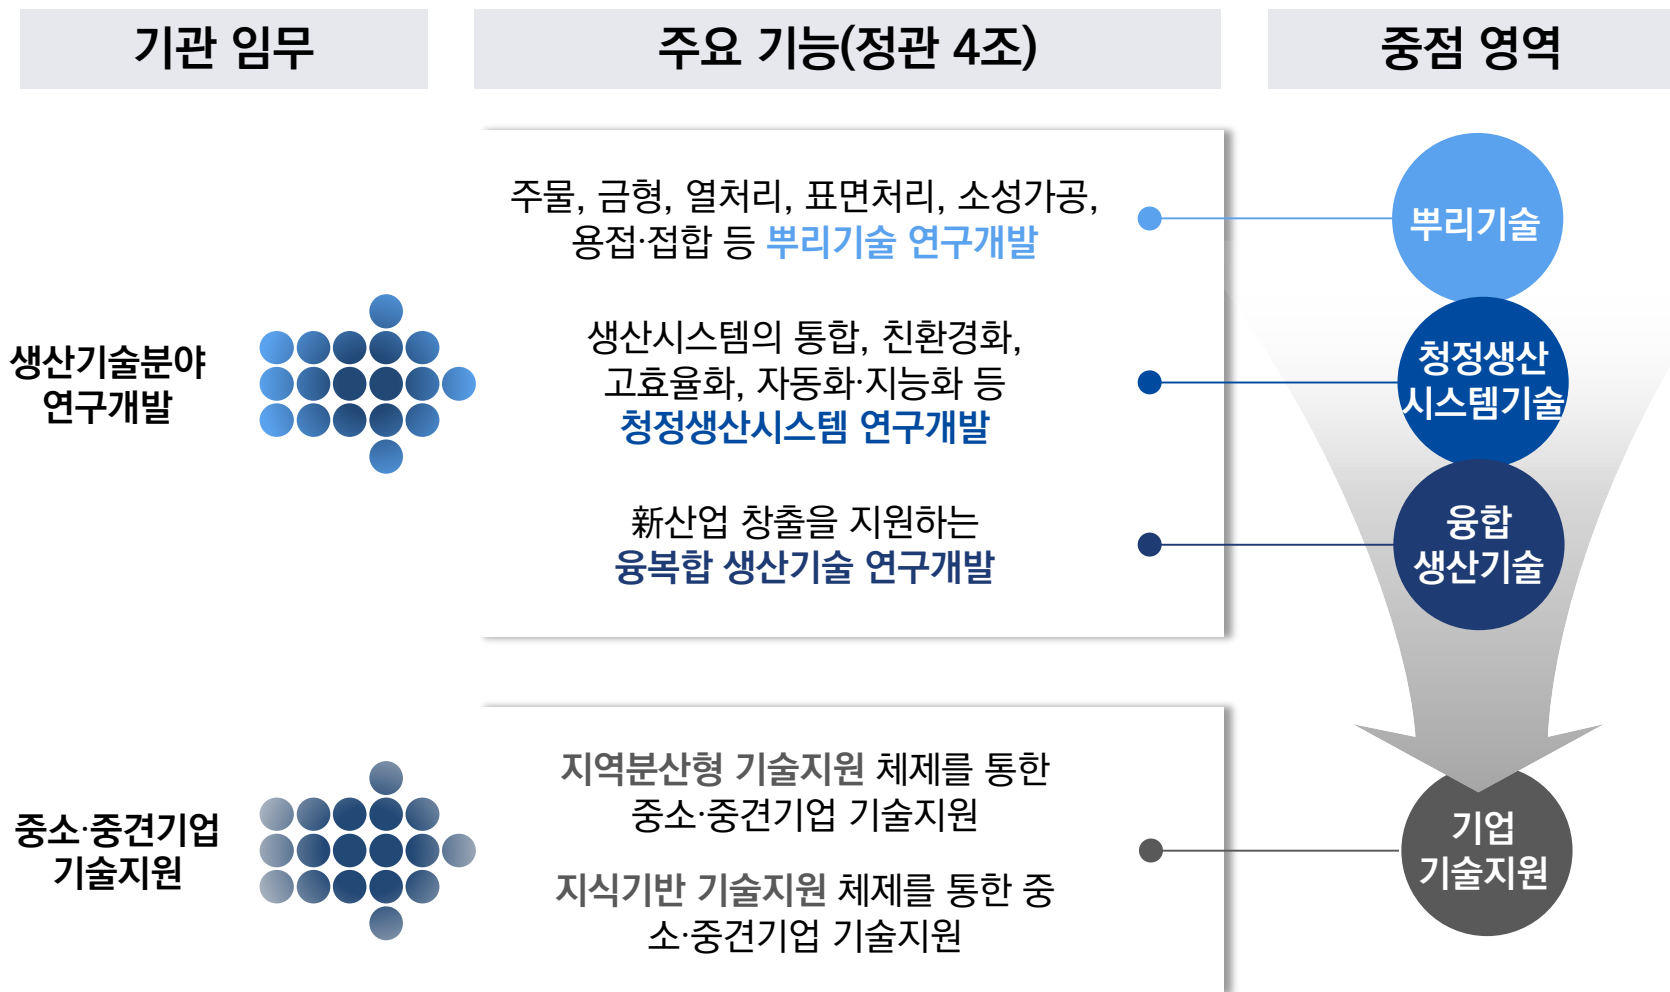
기관 임무

주요 기능(정관 4조)

중점 영역

생산기술분야 연구개발

주물, 금형, 열처리, 표면처리, 소성가공, 용접·접합 등 뿌리기술 연구개발

생산시스템의 통합, 친환경화, 고효율화, 자동화·지능화 등 청정생산시스템 연구개발

新산업 창출을 지원하는 융복합 생산기술 연구개발

뿌리기술

청정생산 시스템기술

융합 생산기술

중소·중견기업 기술지원

지역분산형 기술지원 체제를 통한 중소·중견기업 기술지원

지식기반 기술지원 체제를 통한 중소·중견기업 기술지원

기업 기술지원